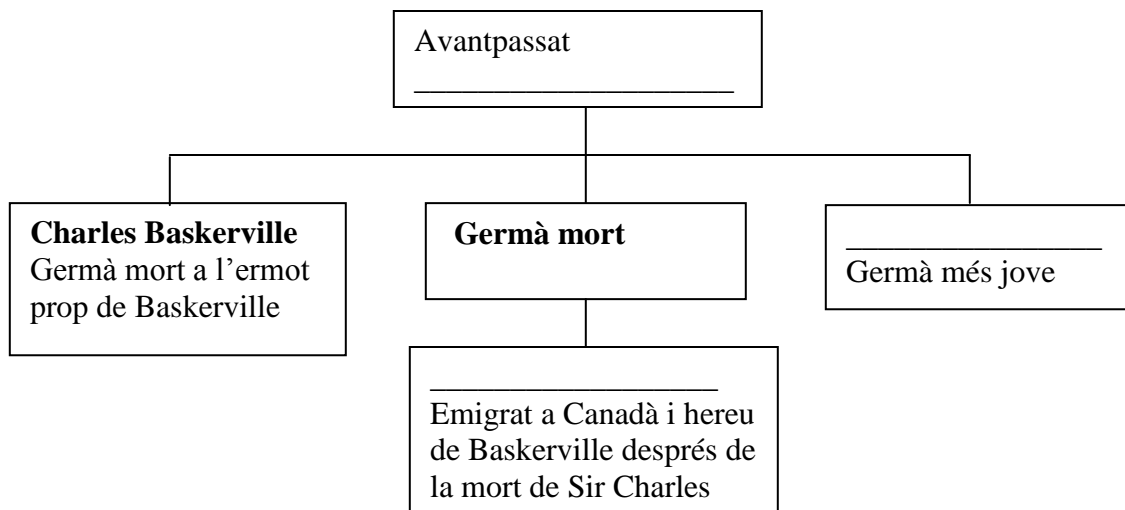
Avantpassat
____________________

**Charles Baskerville**
Germà mort a l'ermot prop de Baskerville

**Germà mort**

________________
Germà més jove

__________________
Emigrat a Canadà i hereu de Baskerville després de la mort de Sir Charles